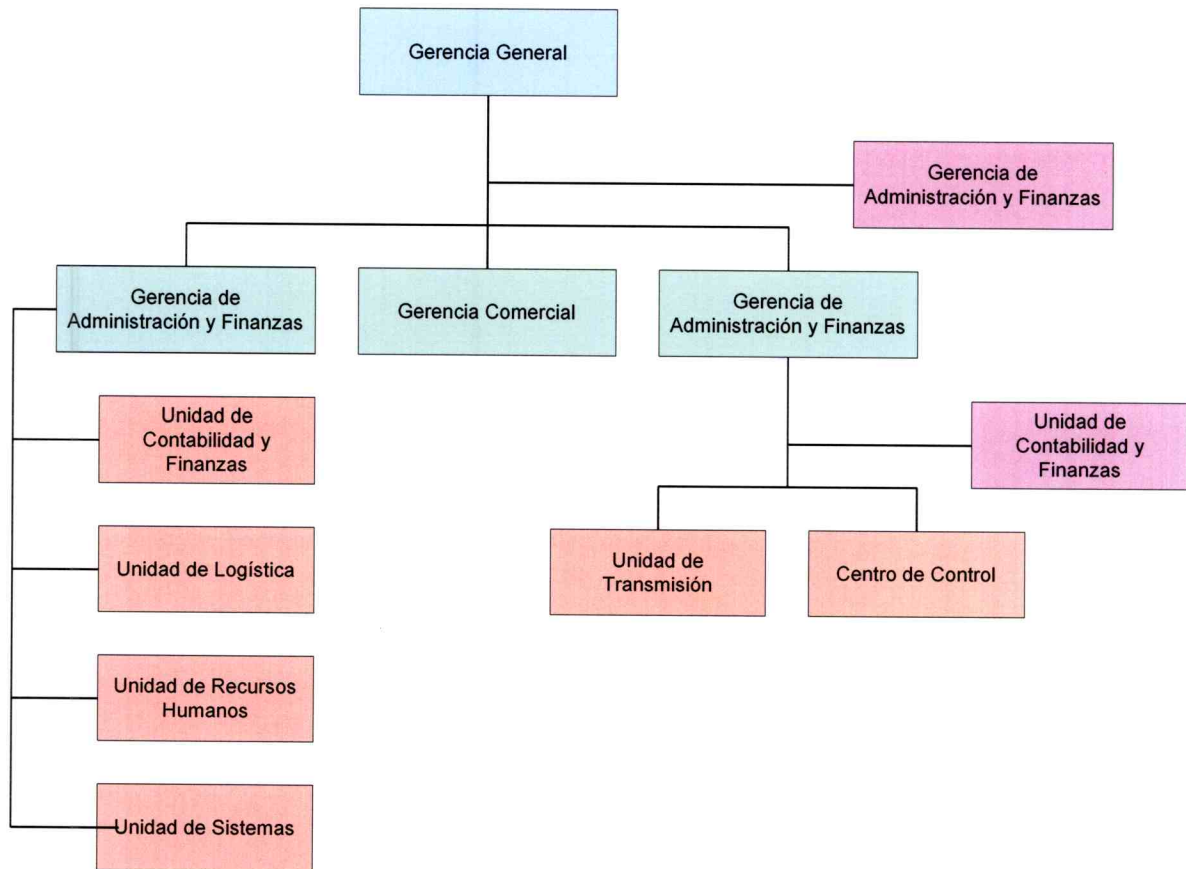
Gerencia General

Gerencia de Administración y Finanzas

Gerencia de Administración y Finanzas

Gerencia Comercial

Gerencia de Administración y Finanzas

Unidad de Contabilidad y Finanzas

Unidad de Contabilidad y Finanzas

Unidad de Logística

Unidad de Transmisión

Centro de Control

Unidad de Recursos Humanos

Unidad de Sistemas